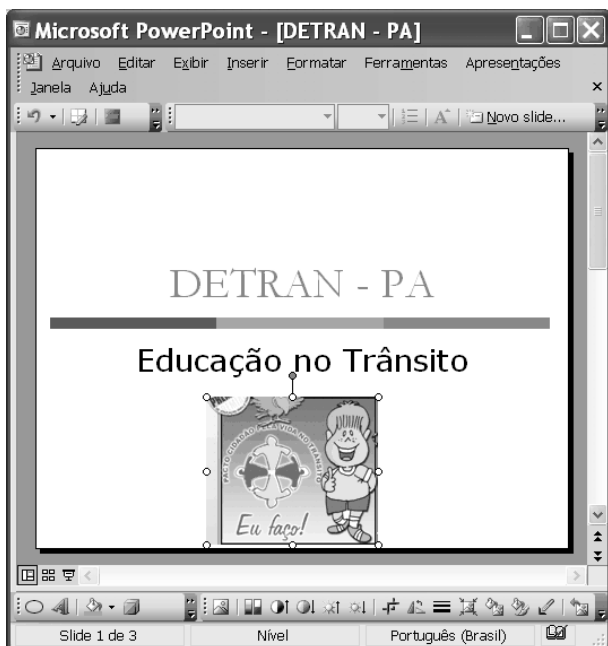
Microsoft PowerPoint - [DETRAN - PA]

Arquivo Editar Exibir Inserir Formatar Ferramentas Apresentações Janela Ajuda

Novo slide...

DETRAN - PA

Educação no Trânsito

PACTO CIDADÃO PELA VIDA NO TRÂNSITO

Eu faço!

Slide 1 de 3 Nível Português (Brasil)